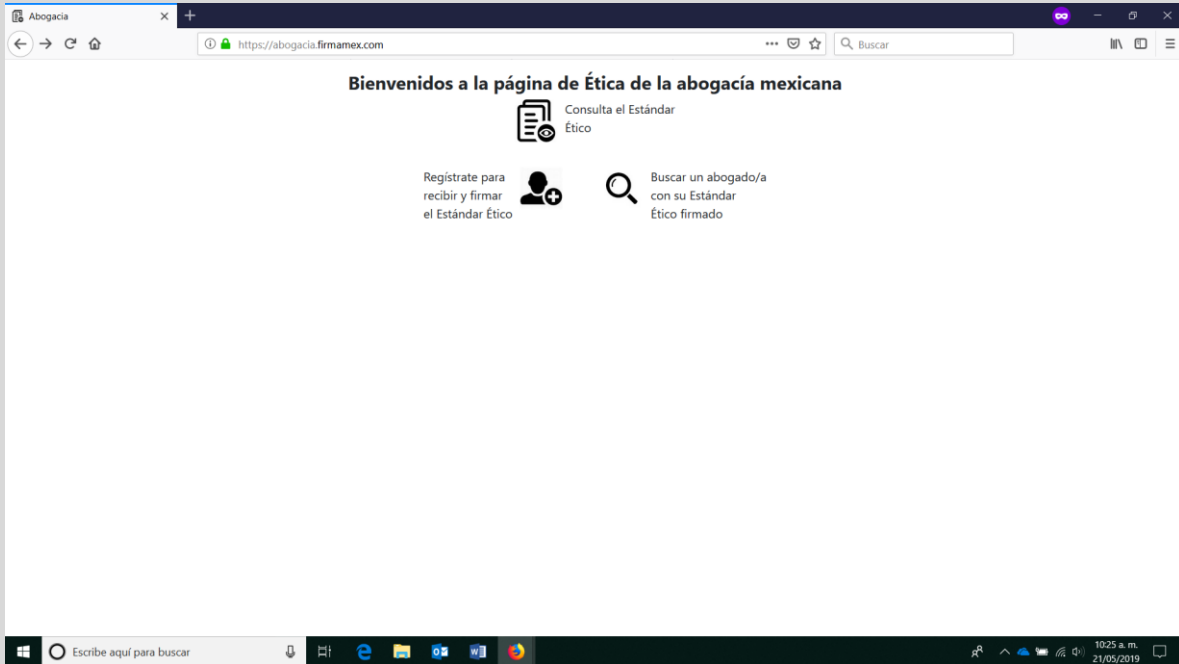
Abogacia

https://abogacia.firmamex.com

Buscar

Bienvenidos a la página de Ética de la abogacía mexicana

Consulta el Estándar Ético

Regístrate para recibir y firmar el Estándar Ético

Buscar un abogado/a con su Estándar Ético firmado

Escribe aquí para buscar

10:25 a. m.
21/05/2019